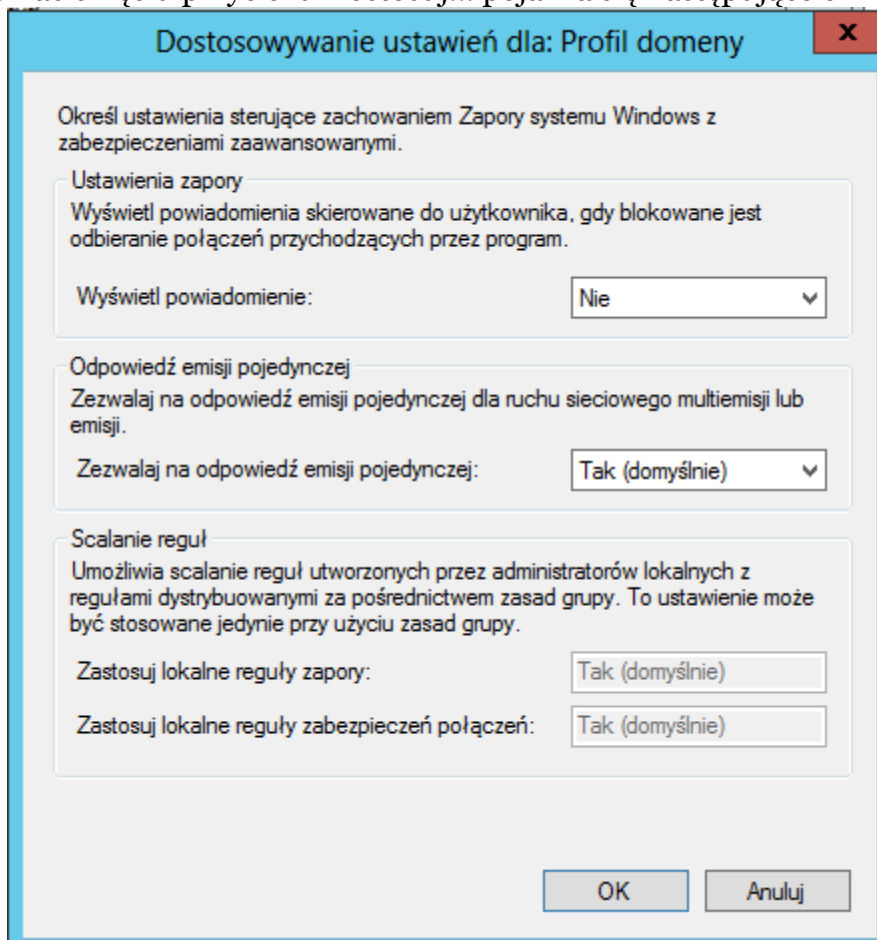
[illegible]

Dostosowywanie ustawień dla: Profil domeny

x

Określ ustawienia sterujące zachowaniem Zapory systemu Windows z zabezpieczeniami zaawansowanymi.

Ustawienia zapory

Wyświetl powiadomienia skierowane do użytkownika, gdy blokowane jest odbieranie połączeń przychodzących przez program.

Wyświetl powiadomienie: Nie

Odpowiedź emisji pojedynczej

Zezwalaj na odpowiedź emisji pojedynczej dla ruchu sieciowego multiemisji lub emisji.

Zezwalaj na odpowiedź emisji pojedynczej: Tak (domyślnie)

Scalanie reguł

Umożliwia scalanie reguł utworzonych przez administratorów lokalnych z regułami dystrybuowanymi za pośrednictwem zasad grupy. To ustawienie może być stosowane jedynie przy użyciu zasad grupy.

Zastosuj lokalne reguły zapory: Tak (domyślnie)

Zastosuj lokalne reguły zabezpieczeń połączeń: Tak (domyślnie)

OK

Anuluj